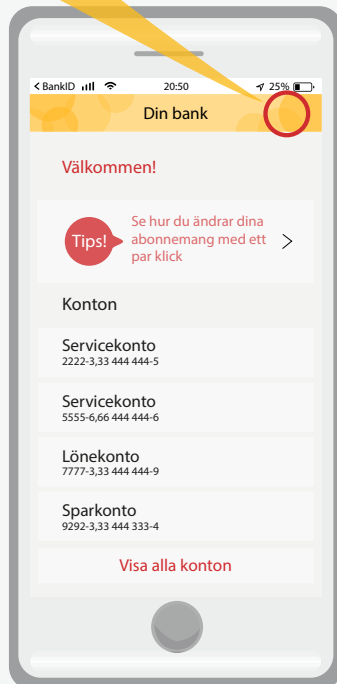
< BankID 20:50 25%

Din bank

Välkommen!

Tips! Se hur du ändrar dina abonnemang med ett par klick >

Konton

Servicekonto
2222-3,33 444 444-5

Servicekonto
5555-6,66 444 444-6

Lönekonto
7777-3,33 444 444-9

Sparkonto
9292-3,33 444 333-4

Visa alla konton